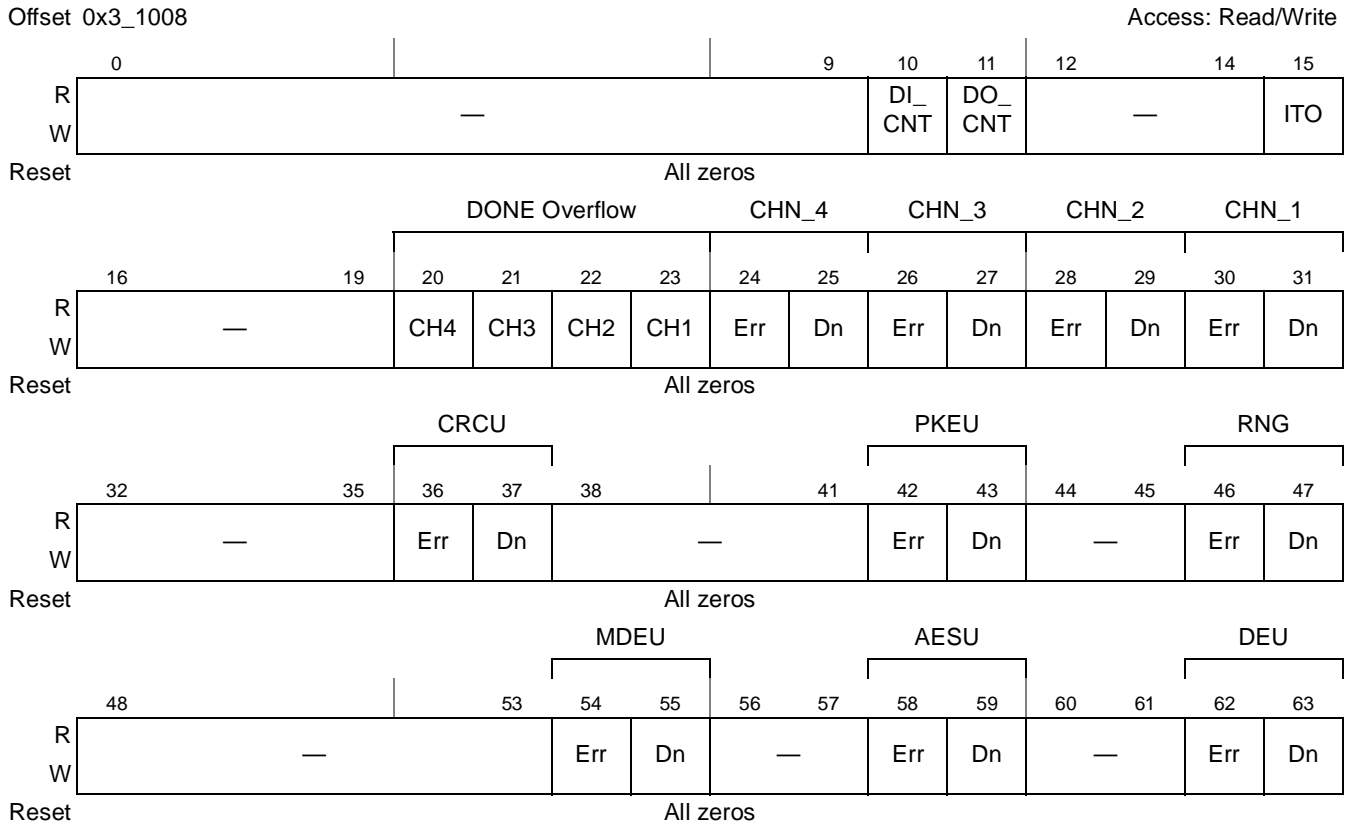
Offset 0x3_1008

Access: Read/Write

| | 0 | 9 | 10 | 11 | 12 | 14 | 15 |
|---|---|---|---|---|---|---|---|
| R W | — | | DI_ CNT | DO_ CNT | — | | ITO |
| Reset | All zeros | | | | | | |

DONE Overflow CHN_4 CHN_3 CHN_2 CHN_1

| | 16 | 19 | 20 | 21 | 22 | 23 | 24 | 25 | 26 | 27 | 28 | 29 | 30 | 31 |
|---|---|---|---|---|---|---|---|---|---|---|---|---|---|---|
| R W | — | | CH4 | CH3 | CH2 | CH1 | Err | Dn | Err | Dn | Err | Dn | Err | Dn |
| Reset | All zeros | | | | | | | | | | | | | |

CRCU PKEU RNG

| | 32 | 35 | 36 | 37 | 38 | 41 | 42 | 43 | 44 | 45 | 46 | 47 |
|---|---|---|---|---|---|---|---|---|---|---|---|---|
| R W | — | | Err | Dn | — | | Err | Dn | — | | Err | Dn |
| Reset | All zeros | | | | | | | | | | | |

MDEU AESU DEU

| | 48 | 53 | 54 | 55 | 56 | 57 | 58 | 59 | 60 | 61 | 62 | 63 |
|---|---|---|---|---|---|---|---|---|---|---|---|---|
| R W | — | | Err | Dn | — | | Err | Dn | — | | Err | Dn |
| Reset | All zeros | | | | | | | | | | | |